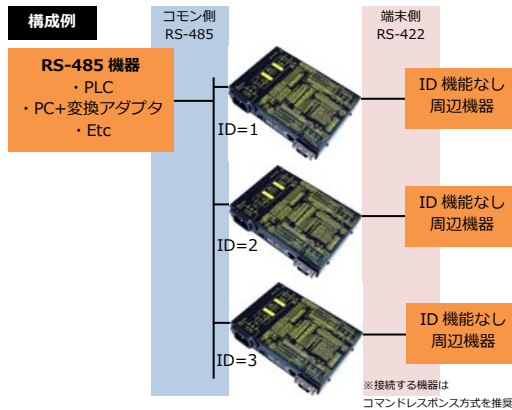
構成例

コモン側
RS-485

端末側
RS-422

RS-485 機器
・PLC
・PC+変換アダプタ
・Etc

ID=1

ID=2

ID=3

ID 機能なし
周辺機器

ID 機能なし
周辺機器

ID 機能なし
周辺機器

※接続する機器は
コマンドレスポンス方式を推奨